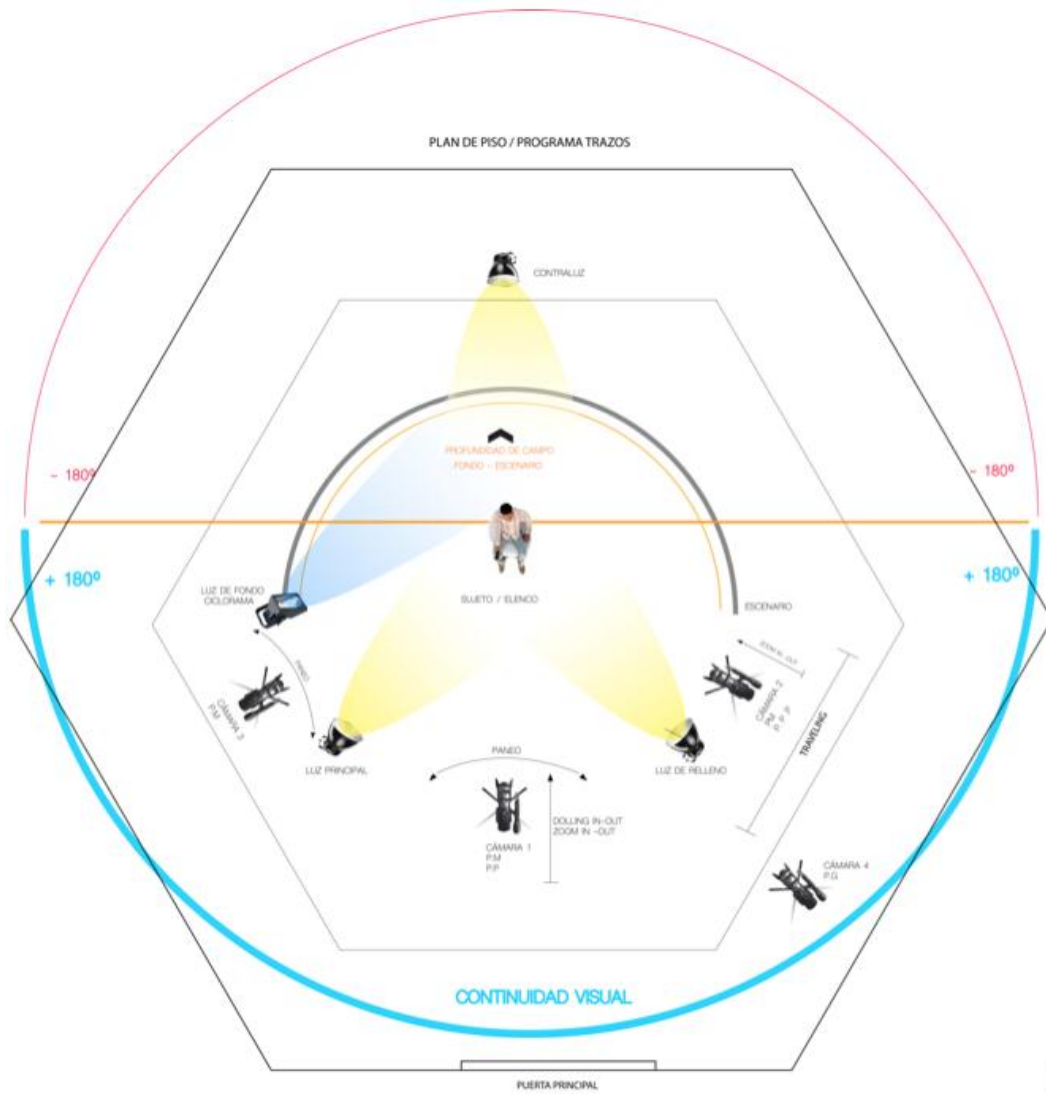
PLAN DE PISO / PROGRAMA TRAZOS

CONTRALUZ

PROFUNDIDAD DE CAMPO
FONDO – ESCENARIO

- 180º

- 180º

+ 180º

+ 180º

LUZ DE FONDO
CICLORAMA

SUJETO / ELENCO

ESCENARIO

ZOOM IN - OUT

PANEO

CÁMARA 3
P.M

CÁMARA 2
P.M
P.P

TRAVELING

LUZ PRINCIPAL

PANEO

LUZ DE RELLENO

DOLLING IN-OUT
ZOOM IN -OUT

CÁMARA 1
P.M
P.P

CÁMARA 4
P.G

CONTINUIDAD VISUAL

PUERTA PRINCIPAL